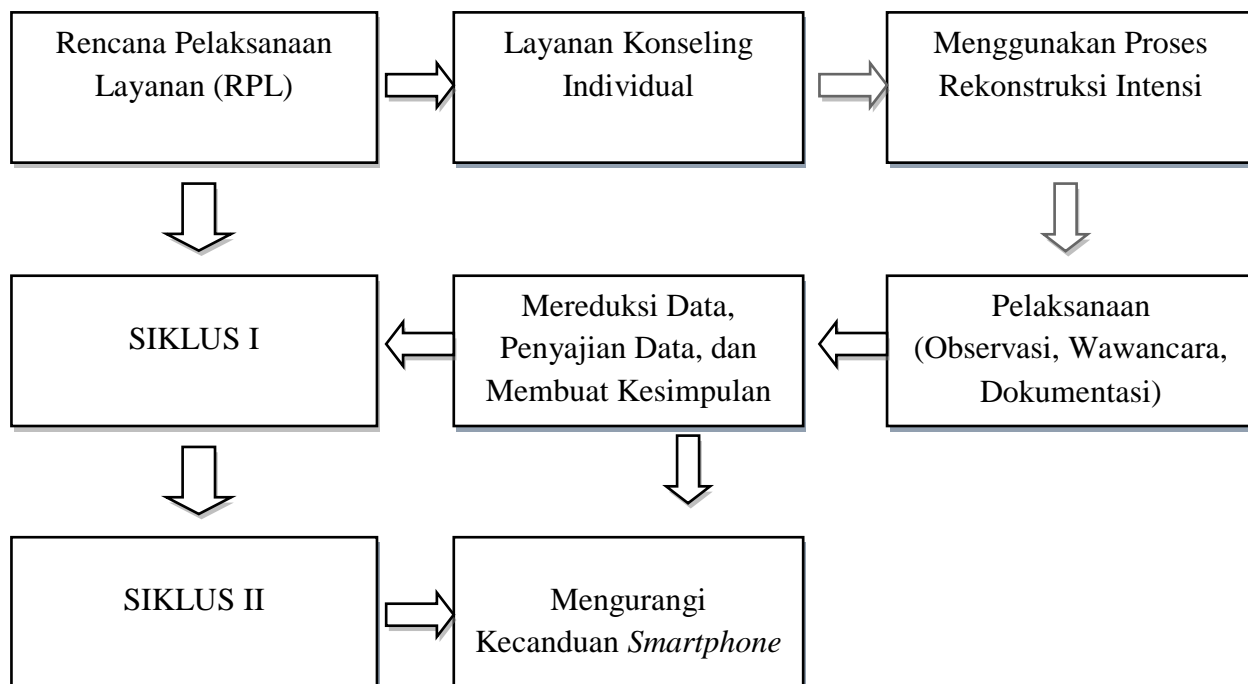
Rencana Pelaksanaan Layanan (RPL)

Layanan Konseling Individual

Menggunakan Proses Rekonstruksi Intensi

SIKLUS I

Mereduksi Data, Penyajian Data, dan Membuat Kesimpulan

Pelaksanaan (Observasi, Wawancara, Dokumentasi)

SIKLUS II

Mengurangi Kecanduan *Smartphone*